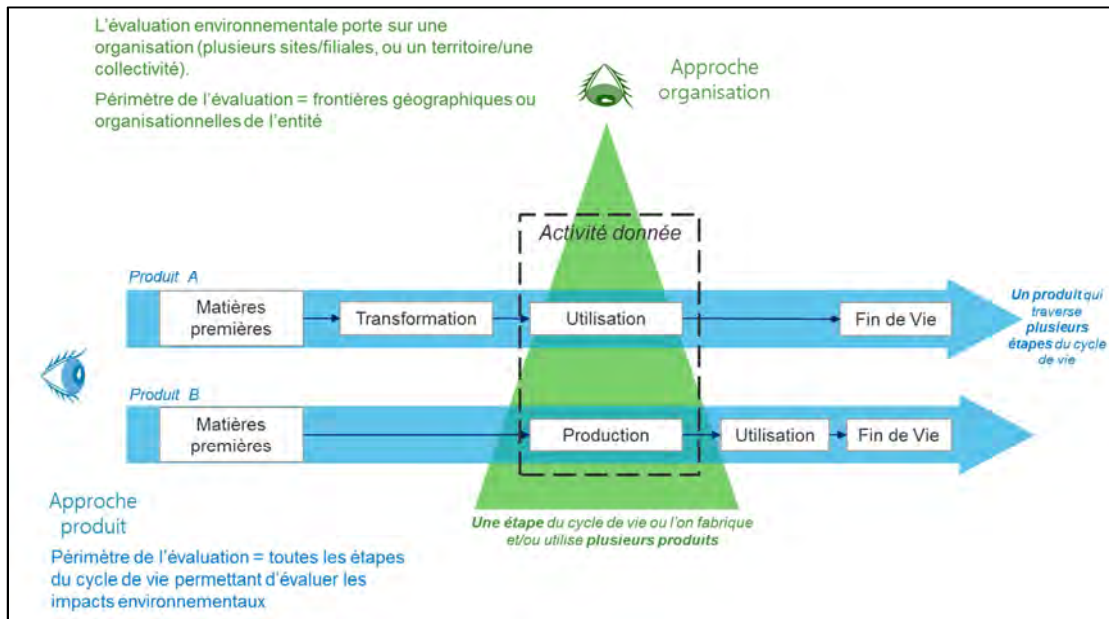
L'évaluation environnementale porte sur une organisation (plusieurs sites/filiales, ou un territoire/une collectivité).

Périmètre de l'évaluation = frontières géographiques ou organisationnelles de l'entité

Approche organisation

Activité donnée

Produit A

Matières premières

Transformation

Utilisation

Fin de Vie

Un produit qui traverse plusieurs étapes du cycle de vie

Produit B

Matières premières

Production

Utilisation

Fin de Vie

Approche produit

Périmètre de l'évaluation = toutes les étapes du cycle de vie permettant d'évaluer les impacts environnementaux

Une étape du cycle de vie ou l'on fabrique et/ou utilise plusieurs produits